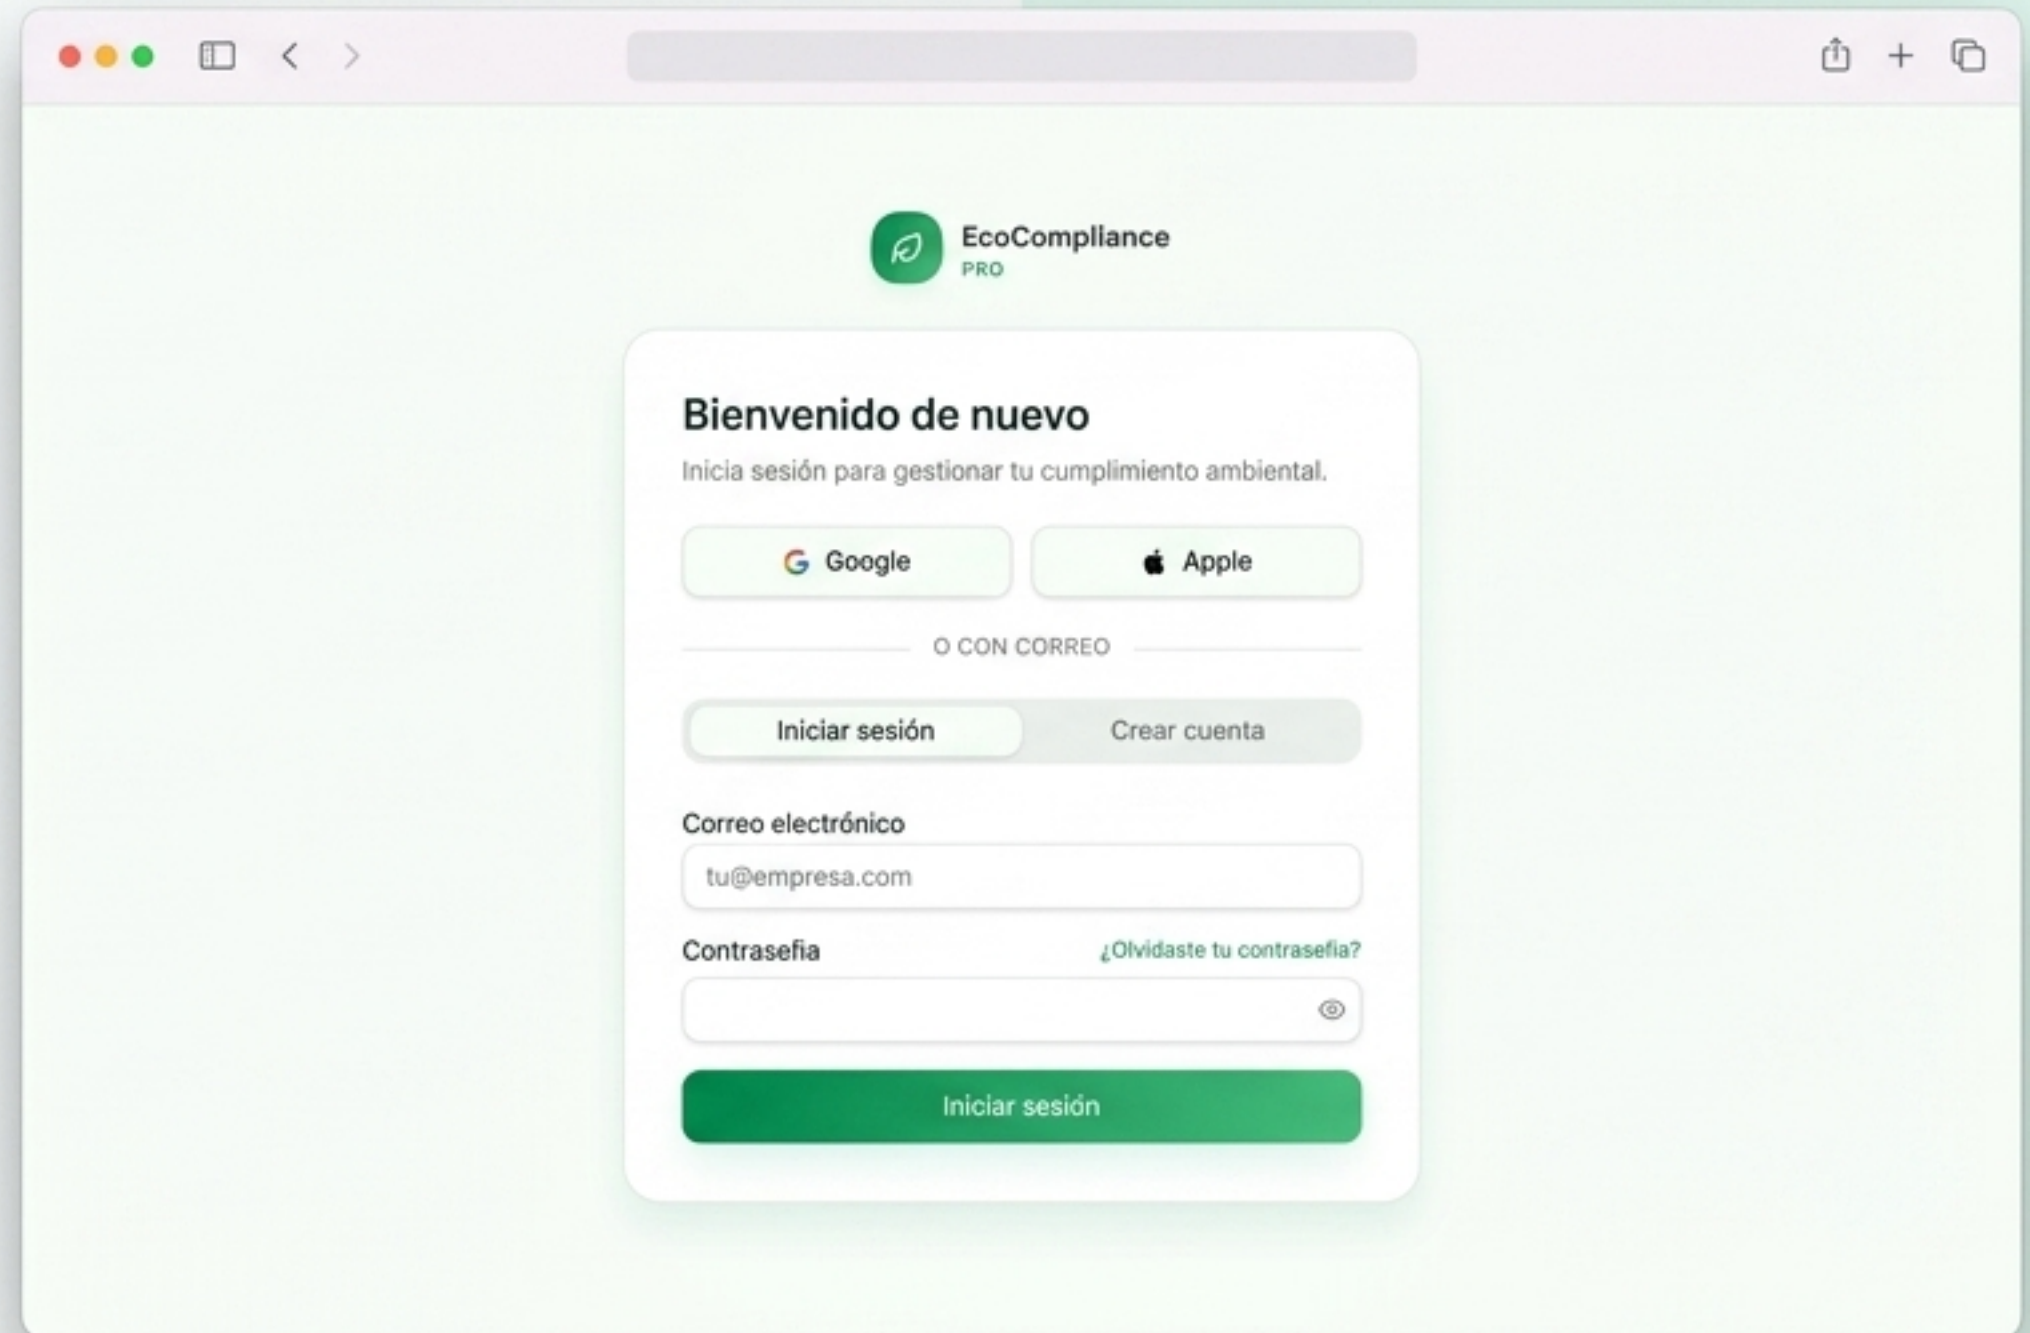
EcoCompliance
PRO

Bienvenido de nuevo

Inicia sesión para gestionar tu cumplimiento ambiental.

Google

Apple

O CON CORREO

Iniciar sesión

Crear cuenta

Correo electrónico

tu@empresa.com

Contraseña

¿Olvidaste tu contraseña?

Iniciar sesión